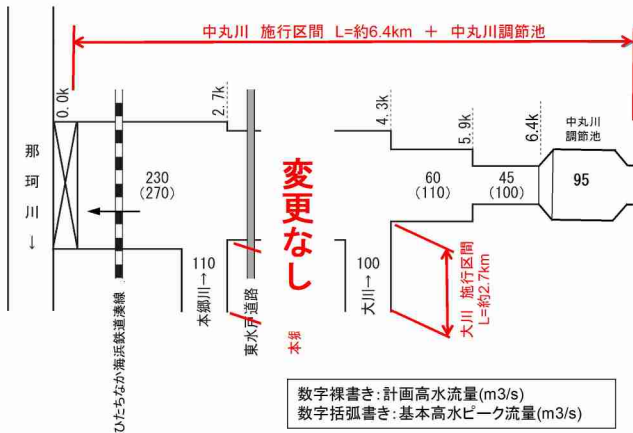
中丸川 施行区間 L=約6.4km ＋ 中丸川調節池

0.0k
2.7k
4.3k
5.9k
6.4k
中丸川調節池

那珂川↓

230
(270)

変更なし

60
(110)

45
(100)

95

110
本郷川→

100
大川→

ひたちなか海浜鉄道湊線

東水戸道路

本孫

大川 施行区間 L=約2.7km

数字裸書き：計画高水流量(m3/s)
数字括弧書き：基本高水ピーク流量(m3/s)